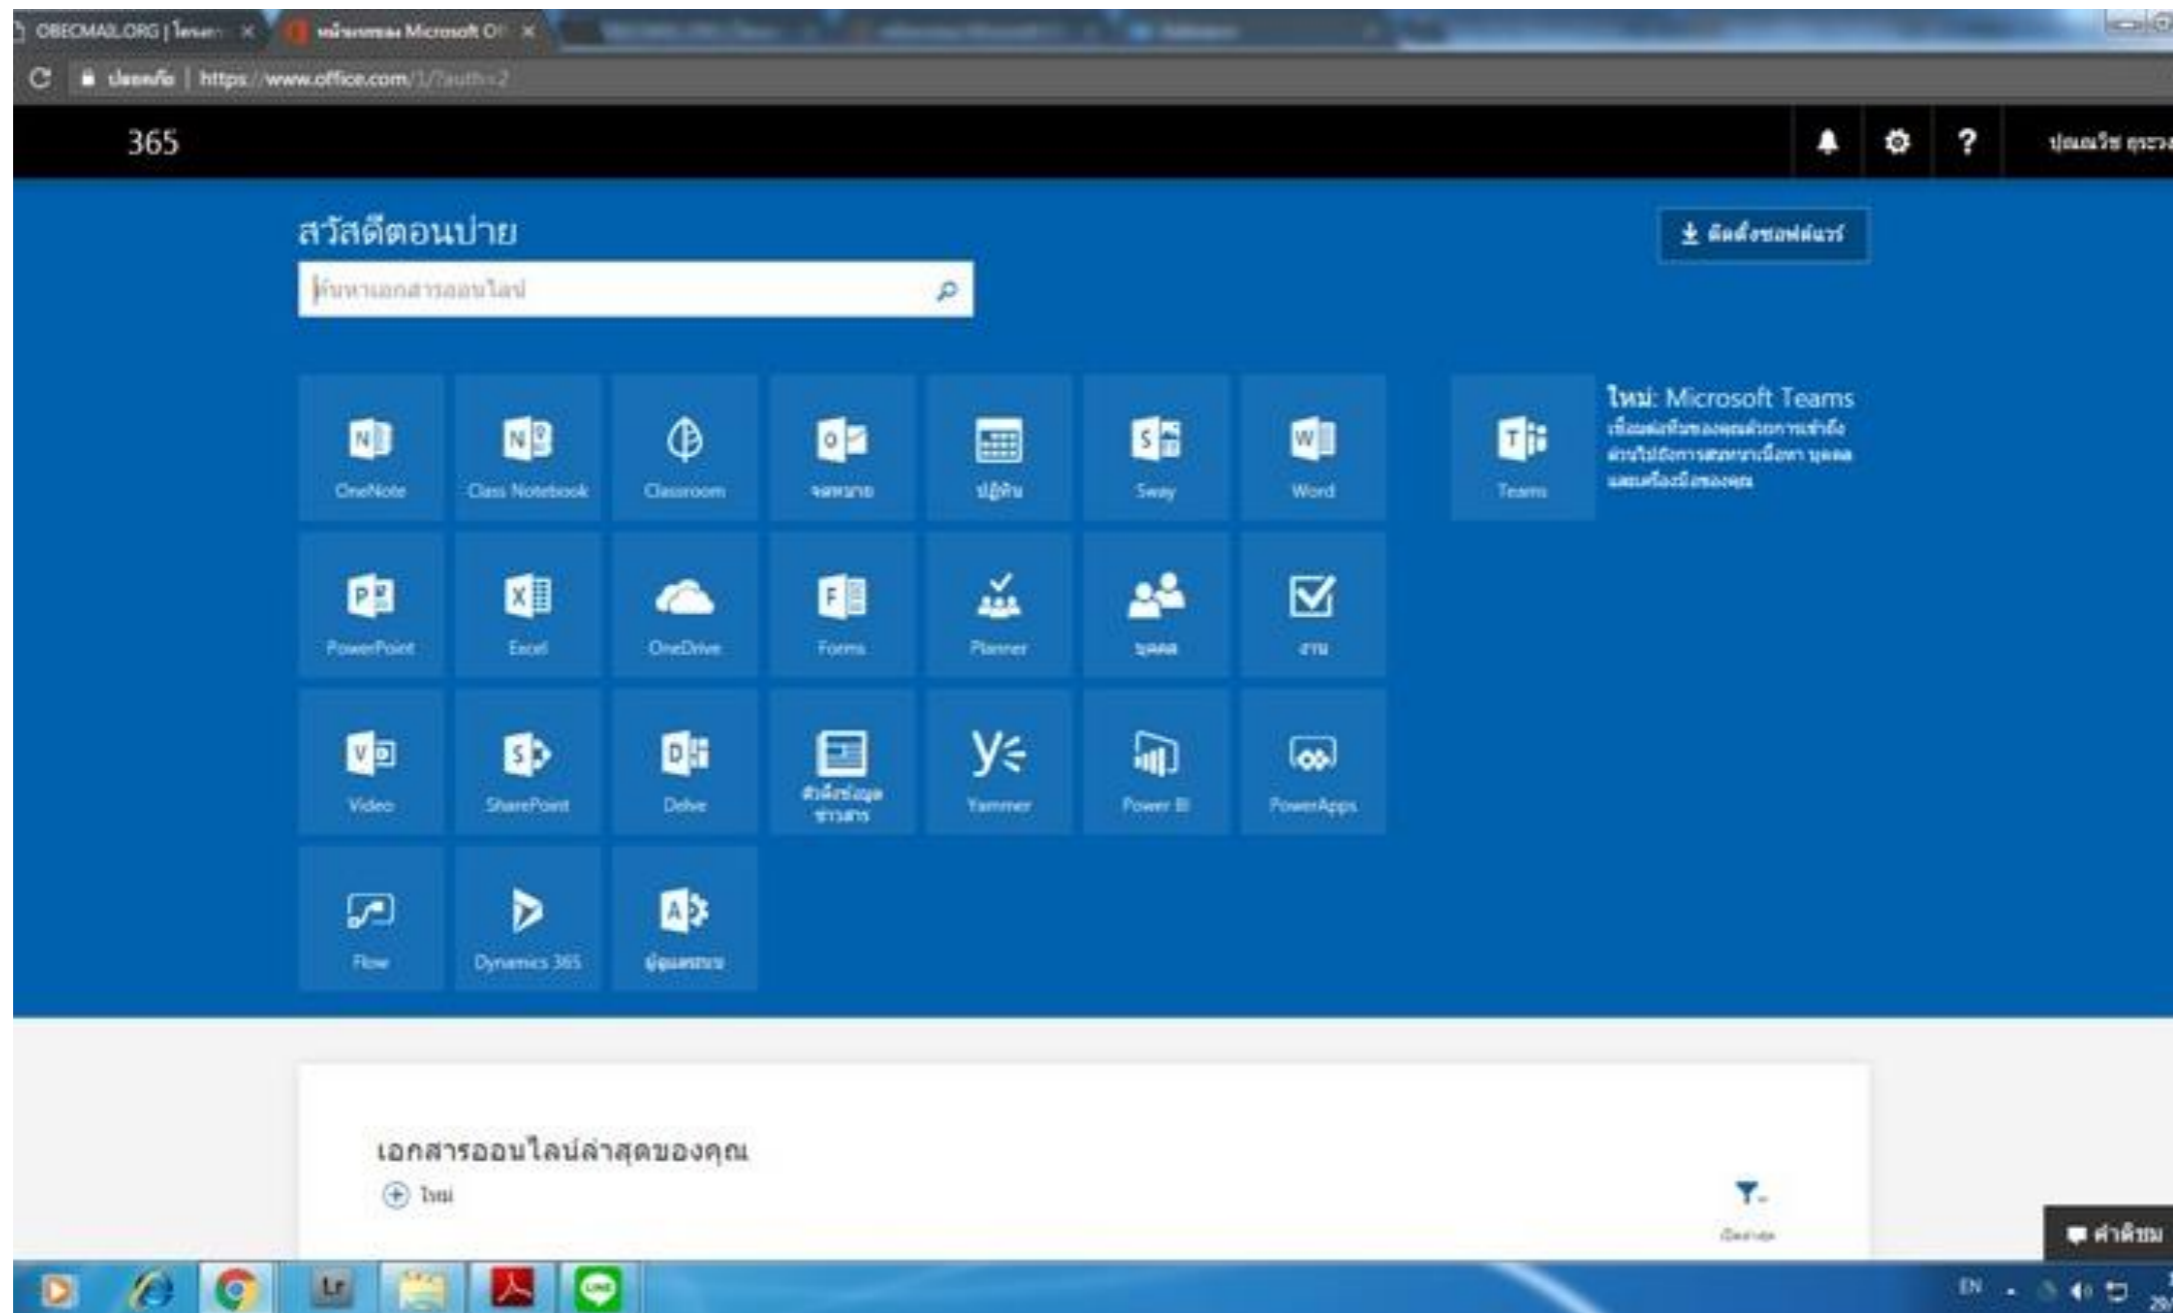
OBECMAIL.ORG | โดเมน ×
หน้าแรกของ Microsoft Of ×

ปลอดภัย | https://www.office.com/1/?auth=2

365

ปุณณวิช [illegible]

สวัสดีตอนบ่าย

ค้นหาเอกสารออนไลน์

ติดตั้งซอฟต์แวร์

OneNote
Class Notebook
Classroom
จดหมาย
ปฏิทิน
Sway
Word

Teams

ใหม่: Microsoft Teams
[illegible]

PowerPoint
Excel
OneDrive
Forms
Planner
บุคคล
งาน

Video
SharePoint
Delve
ตัวดึงข้อมูลข่าวสาร
Yammer
Power BI
PowerApps

Flow
Dynamics 365
ผู้ดูแลระบบ

เอกสารออนไลน์ล่าสุดของคุณ

ใหม่

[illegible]

คำติชม

EN